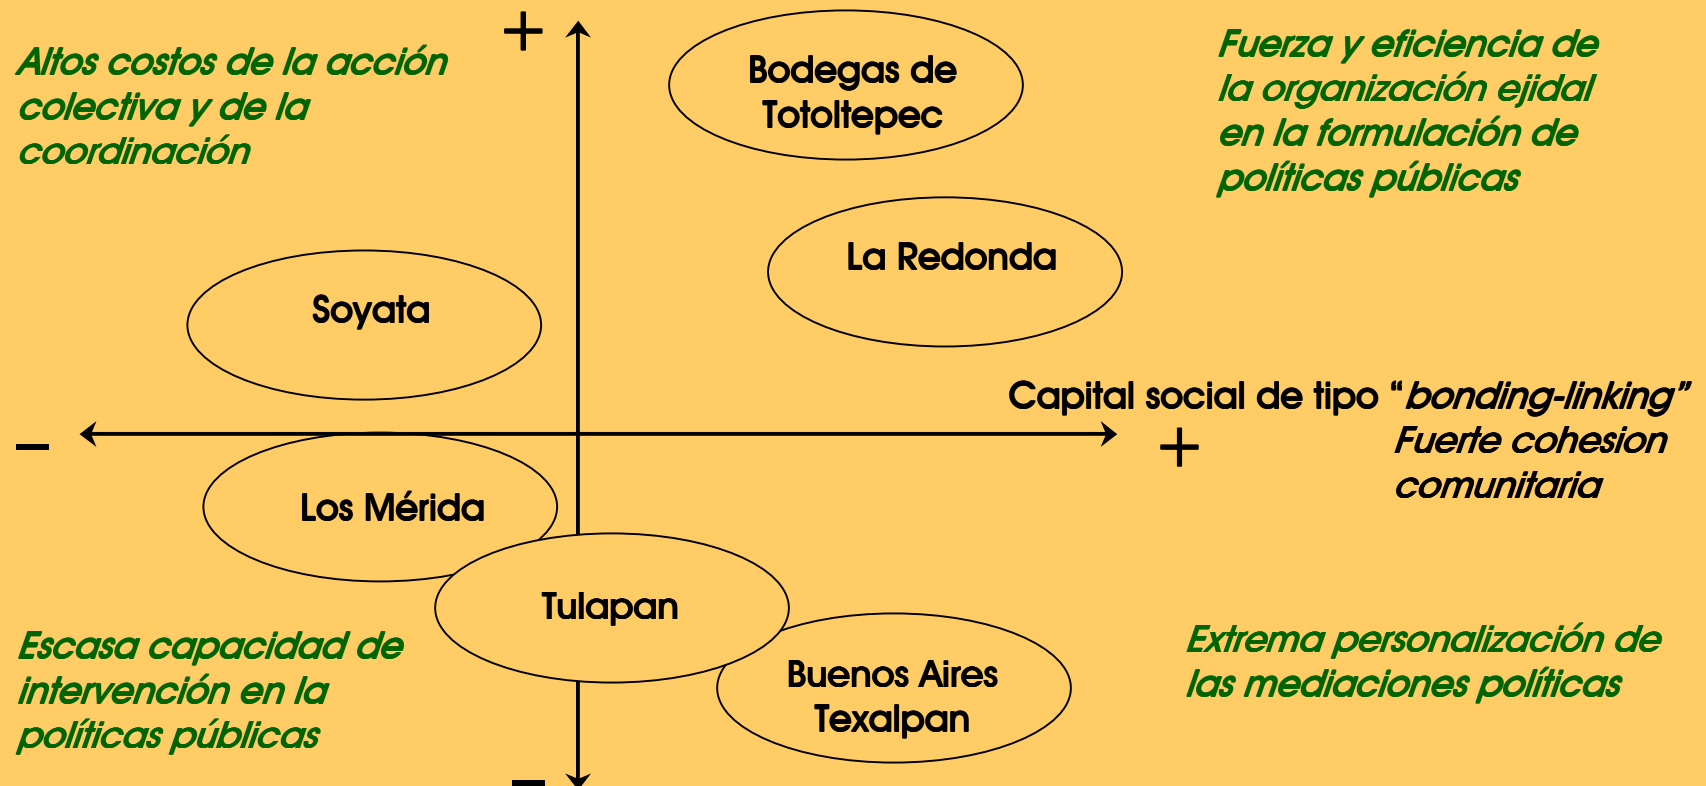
Altos costos de la acción colectiva y de la coordinación

+

Bodegas de Totoltepec

Fuerza y eficiencia de la organización ejidal en la formulación de políticas públicas

La Redonda

Soyata

Capital social de tipo "bonding-linking"

Fuerte cohesion comunitaria

–

+

Los Mérida

Tulapan

Buenos Aires Texalpan

Escasa capacidad de intervención en la políticas públicas

Extrema personalización de las mediaciones políticas

–